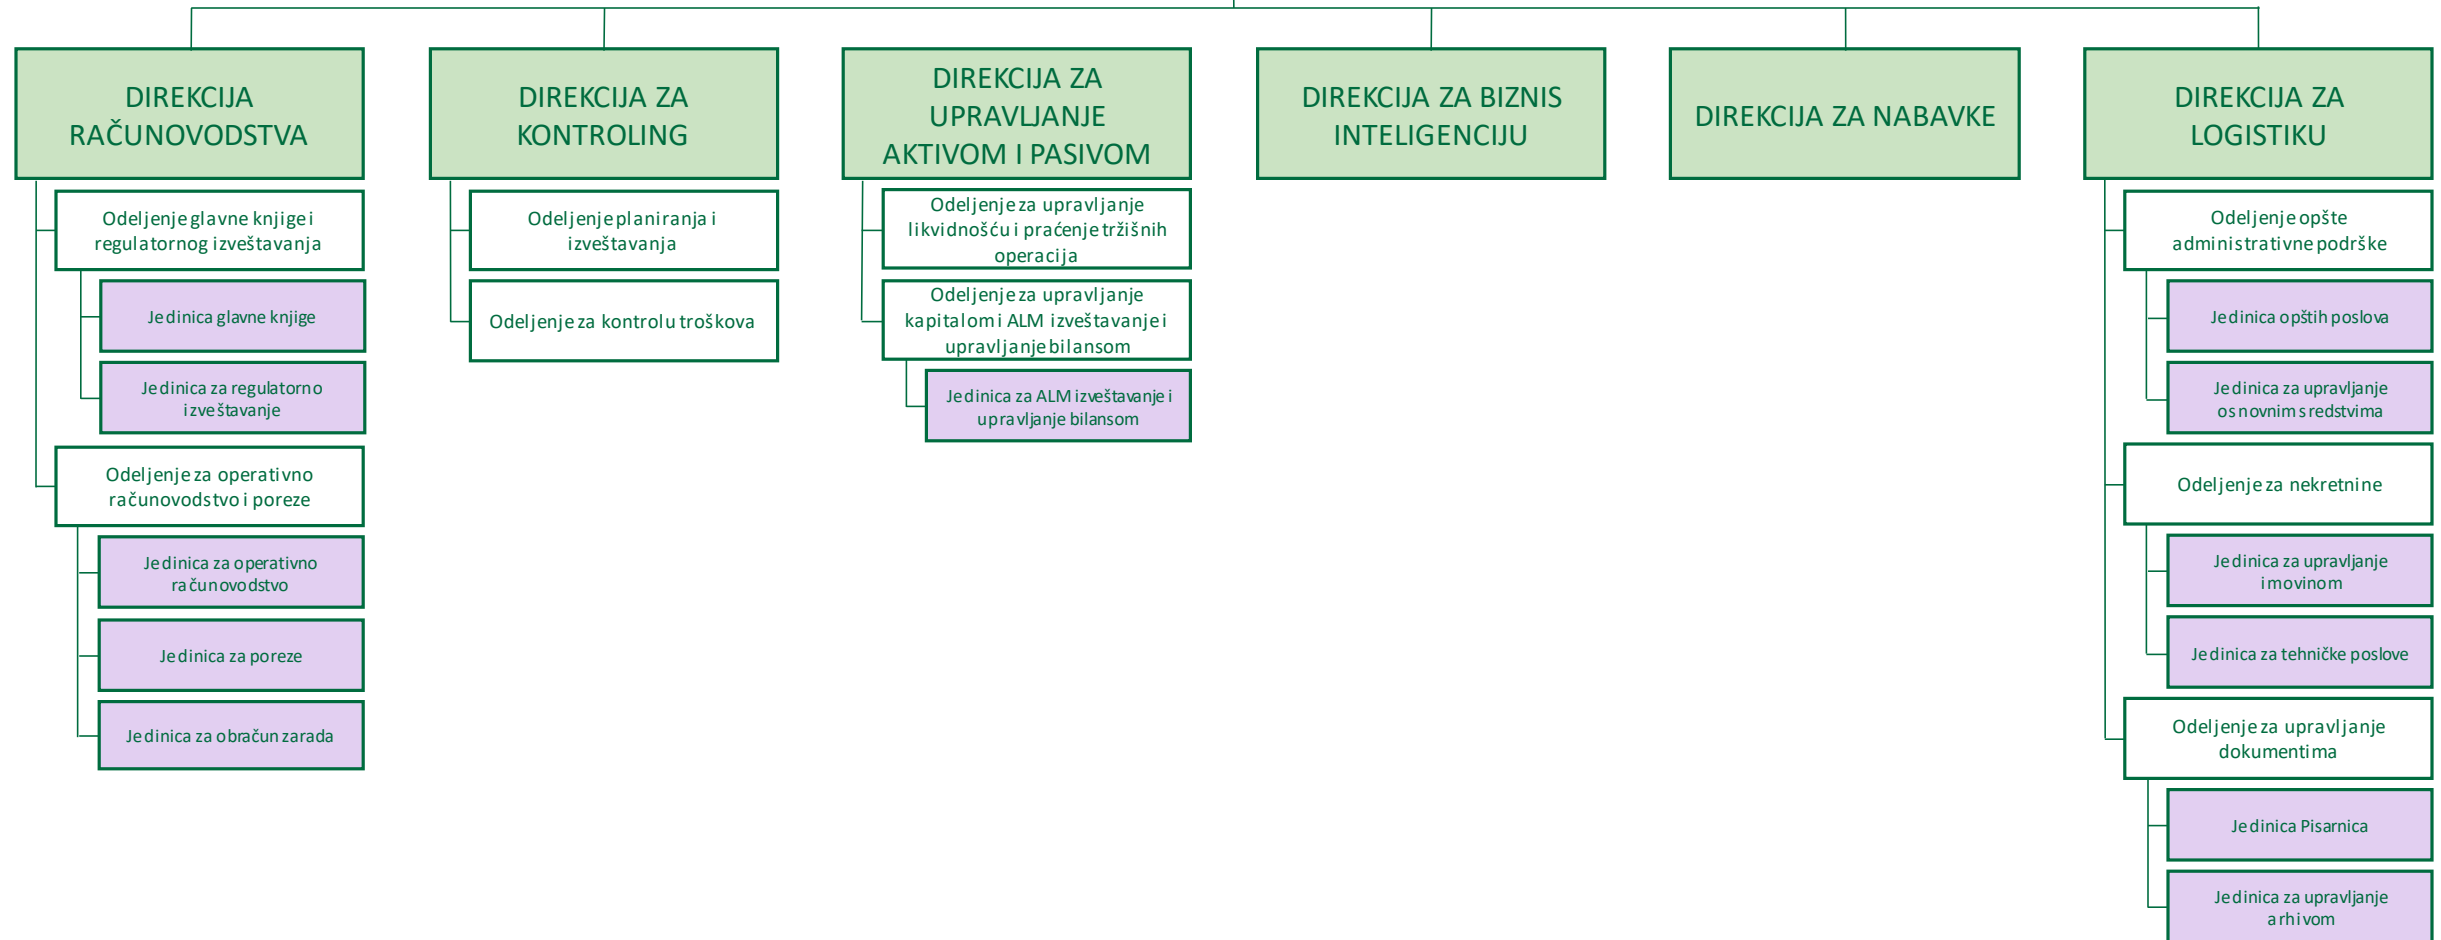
DIREKCIJA RAČUNOVODSTVA

Odeljenje glavne knjige i regulatornog izveštavanja

Jedinica glavne knjige

Jedinica za regulatorno izveštavanje

Odeljenje za operativno računovodstvo i poreze

Jedinica za operativno računovodstvo

Jedinica za poreze

Jedinica za obračun zarada

DIREKCIJA ZA KONTROLING

Odeljenje planiranja i izveštavanja

Odeljenje za kontrolu troškova

DIREKCIJA ZA UPRAVLJANJE AKTIVOM I PASIVOM

Odeljenje za upravljanje likvidnošću i praćenje tržišnih operacija

Odeljenje za upravljanje kapitalom i ALM izveštavanje i upravljanje bilansom

Jedinica za ALM izveštavanje i upravljanje bilansom

DIREKCIJA ZA BIZNIS INTELIGENCIJU

DIREKCIJA ZA NABAVKE

DIREKCIJA ZA LOGISTIKU

Odeljenje opšte administrativne podrške

Jedinica opštih poslova

Jedinica za upravljanje osnovnim sredstvima

Odeljenje za nekretnine

Jedinica za upravljanje imovinom

Jedinica za tehničke poslove

Odeljenje za upravljanje dokumentima

Jedinica Pisarnica

Jedinica za upravljanje arhivom